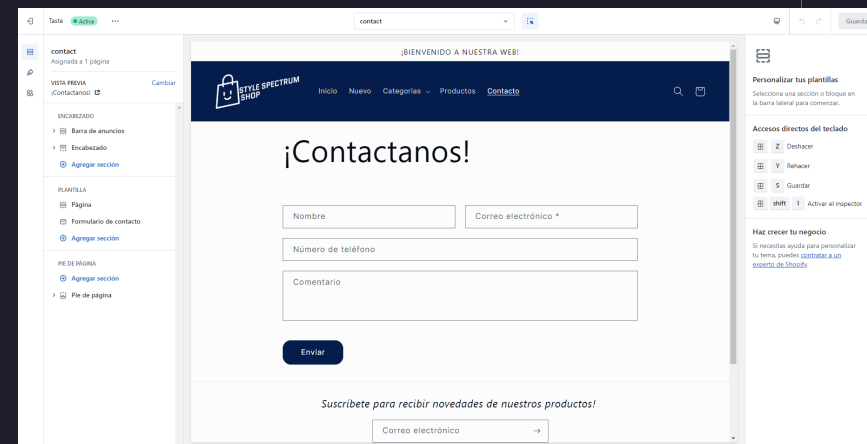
Taste Activo ···

contact

Guardar

contact
Asignada a 1 página

VISTA PREVIA
Cambiar
¡Contactanos!

ENCABEZADO
Barra de anuncios
Encabezado
Agregar sección

PLANTILLA
Página
Formulario de contacto
Agregar sección

PIE DE PÁGINA
Agregar sección
Pie de página

¡BIENVENIDO A NUESTRA WEB!

STYLE SPECTRUM SHOP

Inicio Nuevo Categorías Productos Contacto

¡Contactanos!

Nombre
Correo electrónico *
Número de teléfono
Comentario

Enviar

Suscríbete para recibir novedades de nuestros productos!

Correo electrónico

Personalizar tus plantillas
Selecciona una sección o bloque en la barra lateral para comenzar.

Accesos directos del teclado
Z Deshacer
Y Rehacer
S Guardar
shift I Activar el inspector

Haz crecer tu negocio
Si necesitas ayuda para personalizar tu tema, puedes contratar a un experto de Shopify.